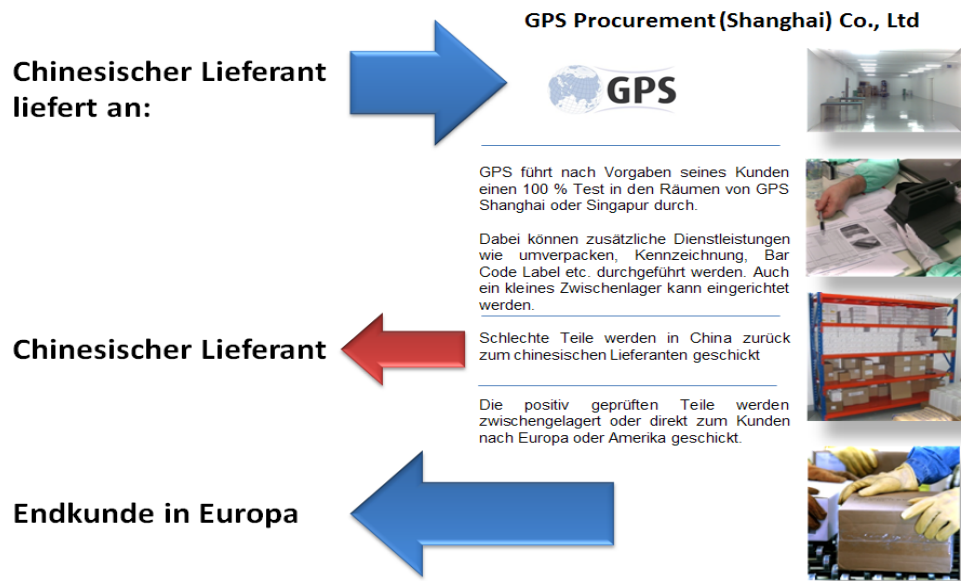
GPS Procurement (Shanghai) Co., Ltd

Chinesischer Lieferant liefert an:

GPS

GPS führt nach Vorgaben seines Kunden einen 100 % Test in den Räumen von GPS Shanghai oder Singapur durch.

Dabei können zusätzliche Dienstleistungen wie umverpacken, Kennzeichnung, Bar Code Label etc. durchgeführt werden. Auch ein kleines Zwischenlager kann eingerichtet werden.

Chinesischer Lieferant

Schlechte Teile werden in China zurück zum chinesischen Lieferanten geschickt

Die positiv geprüften Teile werden zwischengelagert oder direkt zum Kunden nach Europa oder Amerika geschickt.

Endkunde in Europa